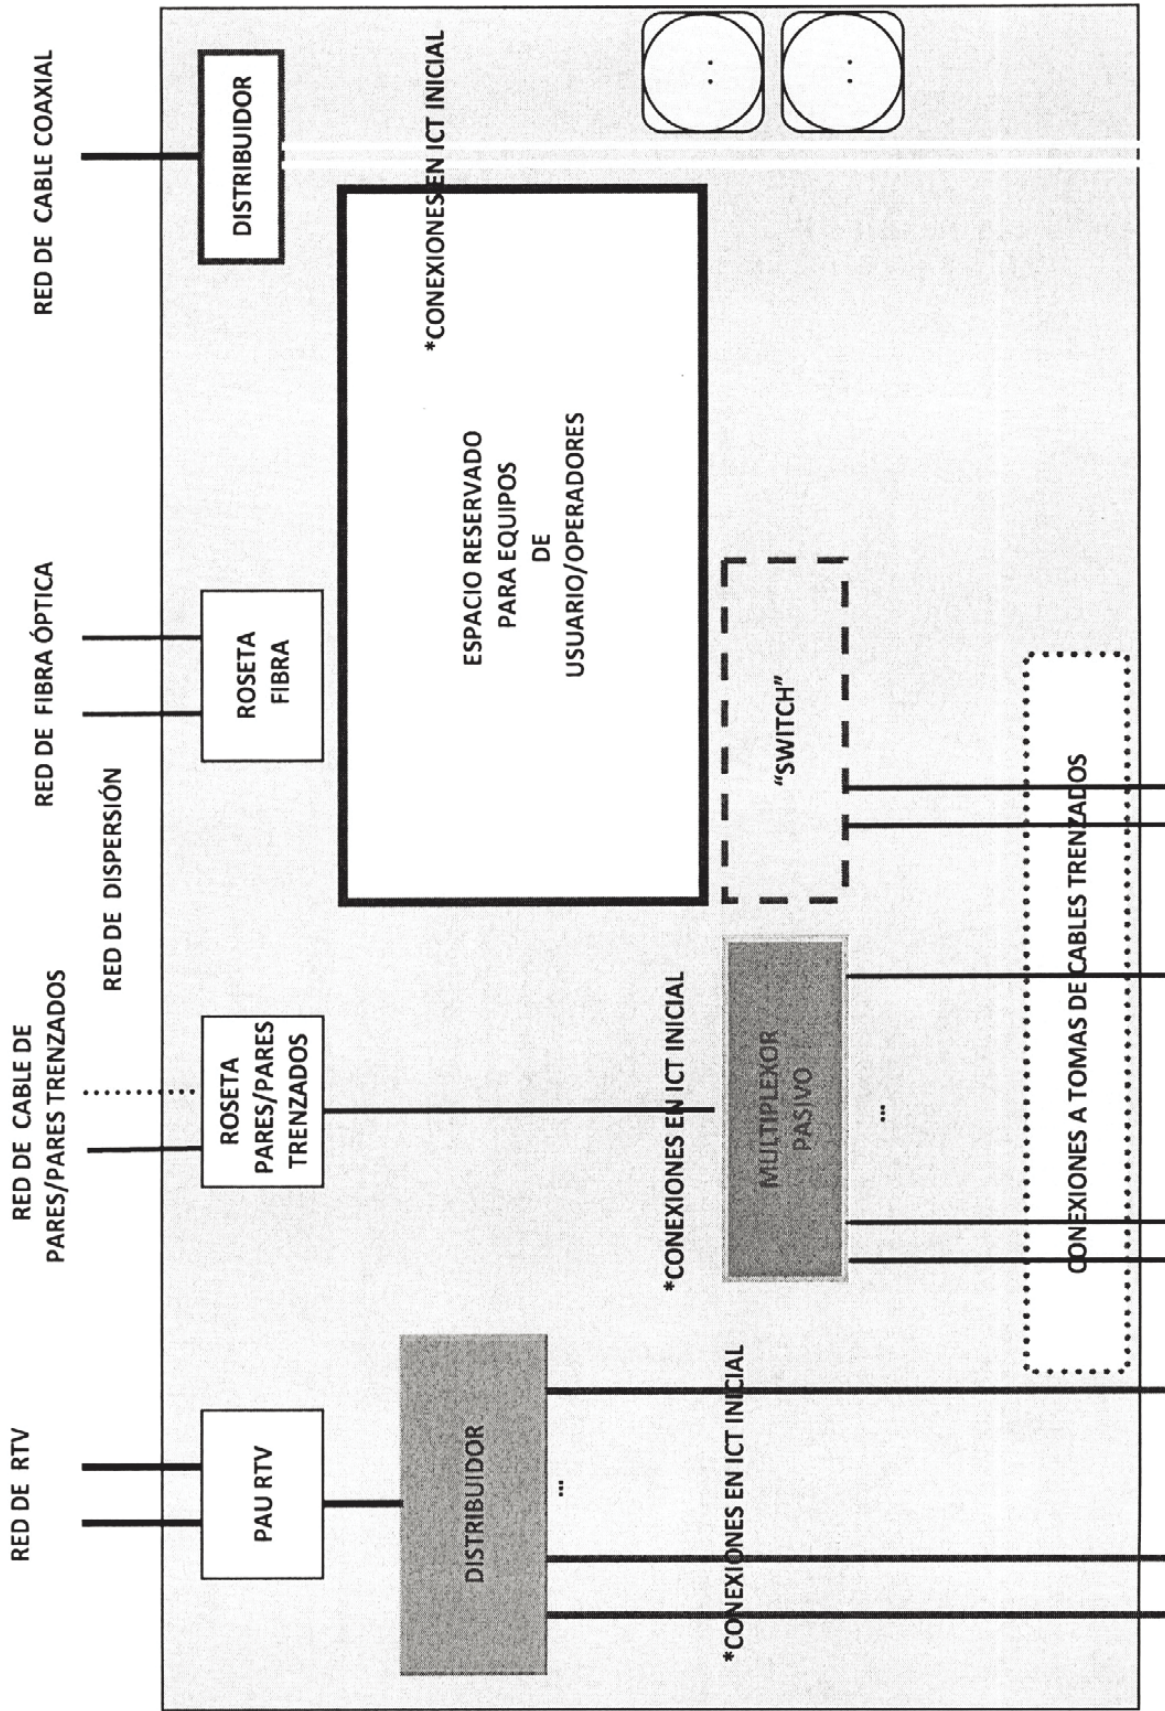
RED DE CABLE COAXIAL

DISTRIBUIDOR

*CONEXIONES EN ICT INICIAL

RED DE FIBRA ÓPTICA

ROSETA FIBRA

ESPACIO RESERVADO PARA EQUIPOS DE USUARIO/OPERADORES

"SWITCH"

RED DE DISPERSIÓN

RED DE CABLE DE PARES/PARES TRENZADOS

ROSETA PARES/PARES TRENZADOS

*CONEXIONES EN ICT INICIAL

MULTIPLEXOR PASIVO

...

CONEXIONES A TOMAS DE CABLES TRENZADOS

RED DE RTV

PAU RTV

DISTRIBUIDOR

...

*CONEXIONES EN ICT INICIAL